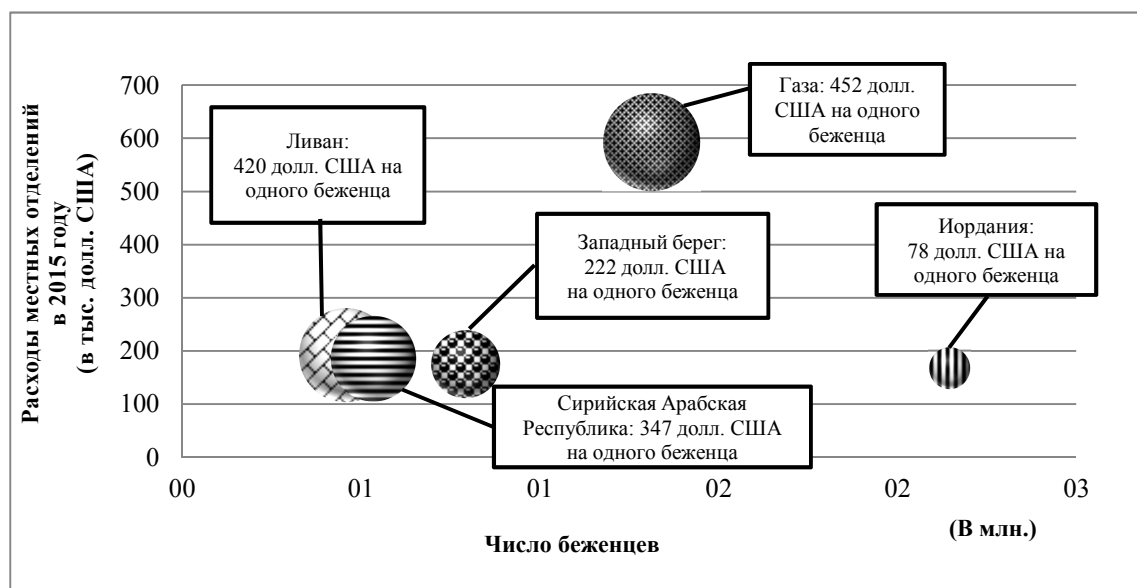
Расходы местных отделений в 2015 году (в тыс. долл. США)

700
600
500
400
300
200
100
0

00
01
01
02
02
03

Число беженцев

(В млн.)

Ливан: 420 долл. США на одного беженца

Газа: 452 долл. США на одного беженца

Западный берег: 222 долл. США на одного беженца

Иордания: 78 долл. США на одного беженца

Сирийская Арабская Республика: 347 долл. США на одного беженца